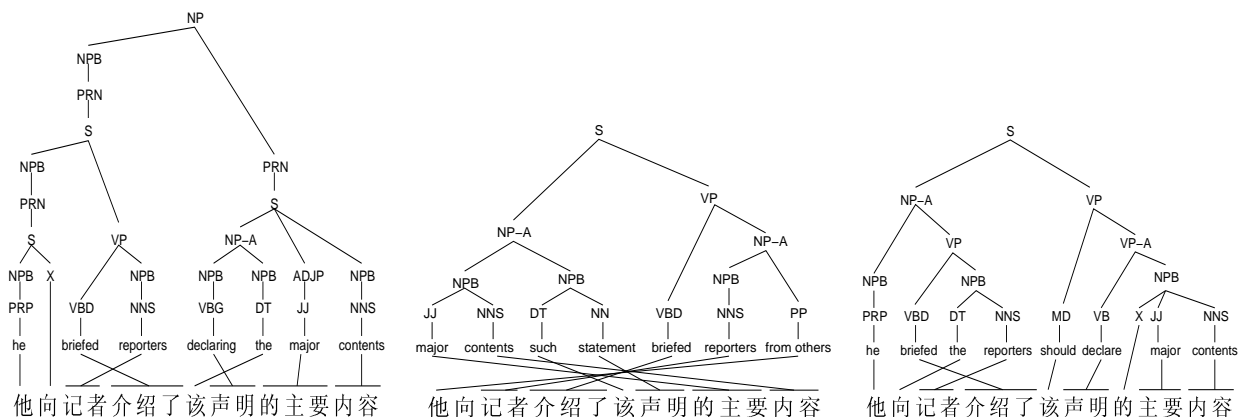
NP
NPB
PRN
S
NPB
PRN
S
NPB
PRP
he
X
VP
VBD
briefed
NPB
NNS
reporters
PRN
S
NP–A
NPB
VBG
declaring
NPB
DT
the
ADJP
JJ
major
NPB
NNS
contents
他向记者介绍了该声明的主要内容

S
NP–A
NPB
JJ
major
NNS
contents
NPB
DT
such
NN
statement
VP
VBD
briefed
NP–A
NPB
NNS
reporters
PP
from others
他向记者介绍了该声明的主要内容

S
NP–A
NPB
PRP
he
VP
VBD
briefed
NPB
DT
the
NNS
reporters
VP
MD
should
VP–A
VB
declare
NPB
X
JJ
major
NNS
contents
他向记者介绍了该声明的主要内容